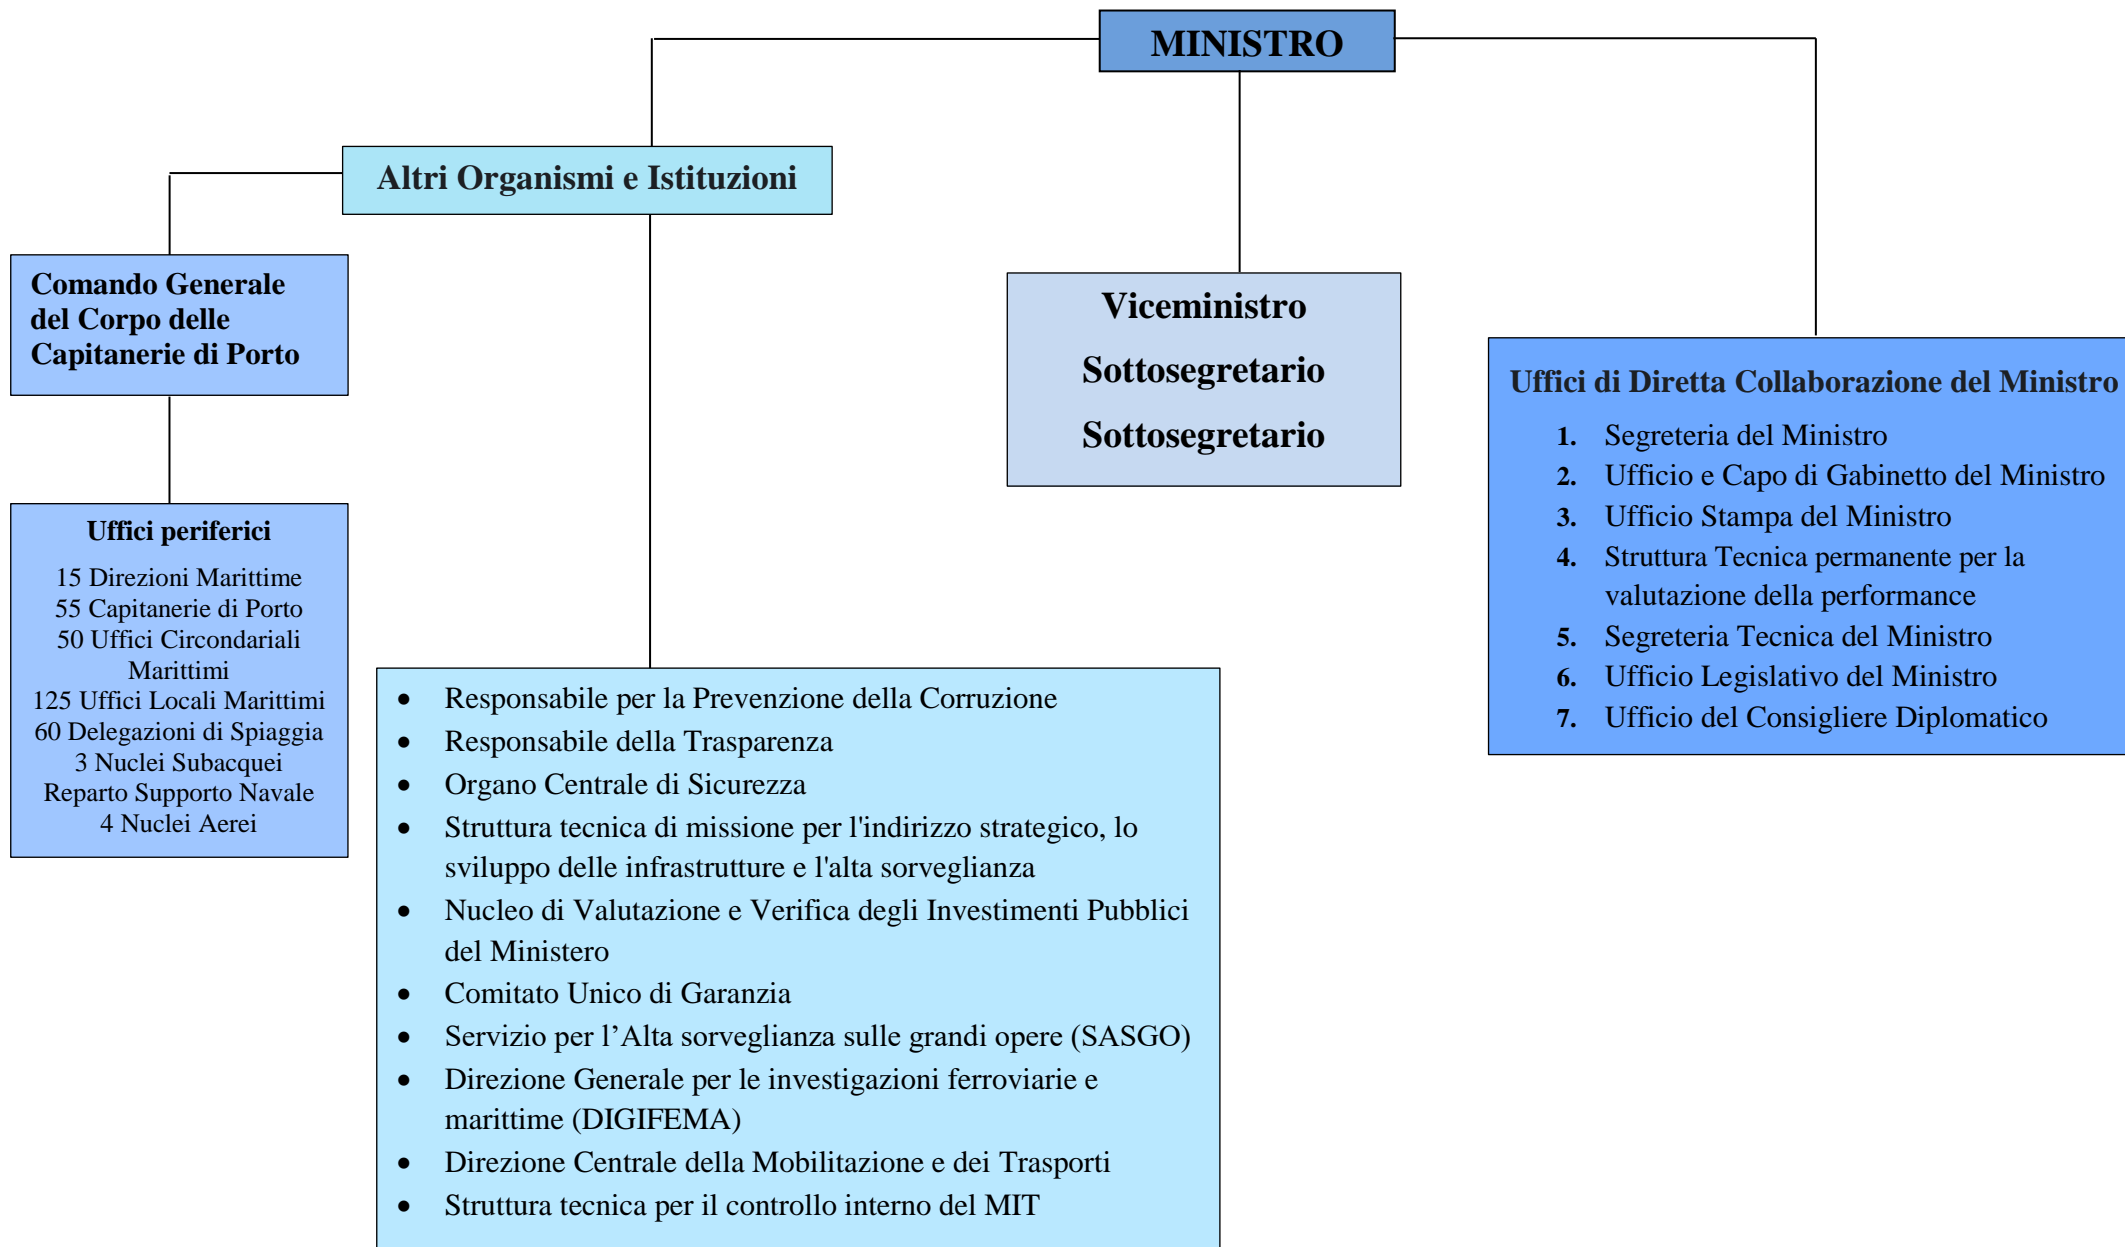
MINISTRO

Altri Organismi e Istituzioni

Comando Generale del Corpo delle Capitanerie di Porto

Uffici periferici

15 Direzioni Marittime
55 Capitanerie di Porto
50 Uffici Circondariali Marittimi
125 Uffici Locali Marittimi
60 Delegazioni di Spiaggia
3 Nuclei Subacquei
Reparto Supporto Navale
4 Nuclei Aerei

Viceministro

Sottosegretario

Sottosegretario

Uffici di Diretta Collaborazione del Ministro

1. Segreteria del Ministro
2. Ufficio e Capo di Gabinetto del Ministro
3. Ufficio Stampa del Ministro
4. Struttura Tecnica permanente per la valutazione della performance
5. Segreteria Tecnica del Ministro
6. Ufficio Legislativo del Ministro
7. Ufficio del Consigliere Diplomatico

- Responsabile per la Prevenzione della Corruzione
- Responsabile della Trasparenza
- Organo Centrale di Sicurezza
- Struttura tecnica di missione per l'indirizzo strategico, lo sviluppo delle infrastrutture e l'alta sorveglianza
- Nucleo di Valutazione e Verifica degli Investimenti Pubblici del Ministero
- Comitato Unico di Garanzia
- Servizio per l’Alta sorveglianza sulle grandi opere (SASGO)
- Direzione Generale per le investigazioni ferroviarie e marittime (DIGIFEMA)
- Direzione Centrale della Mobilitazione e dei Trasporti
- Struttura tecnica per il controllo interno del MIT